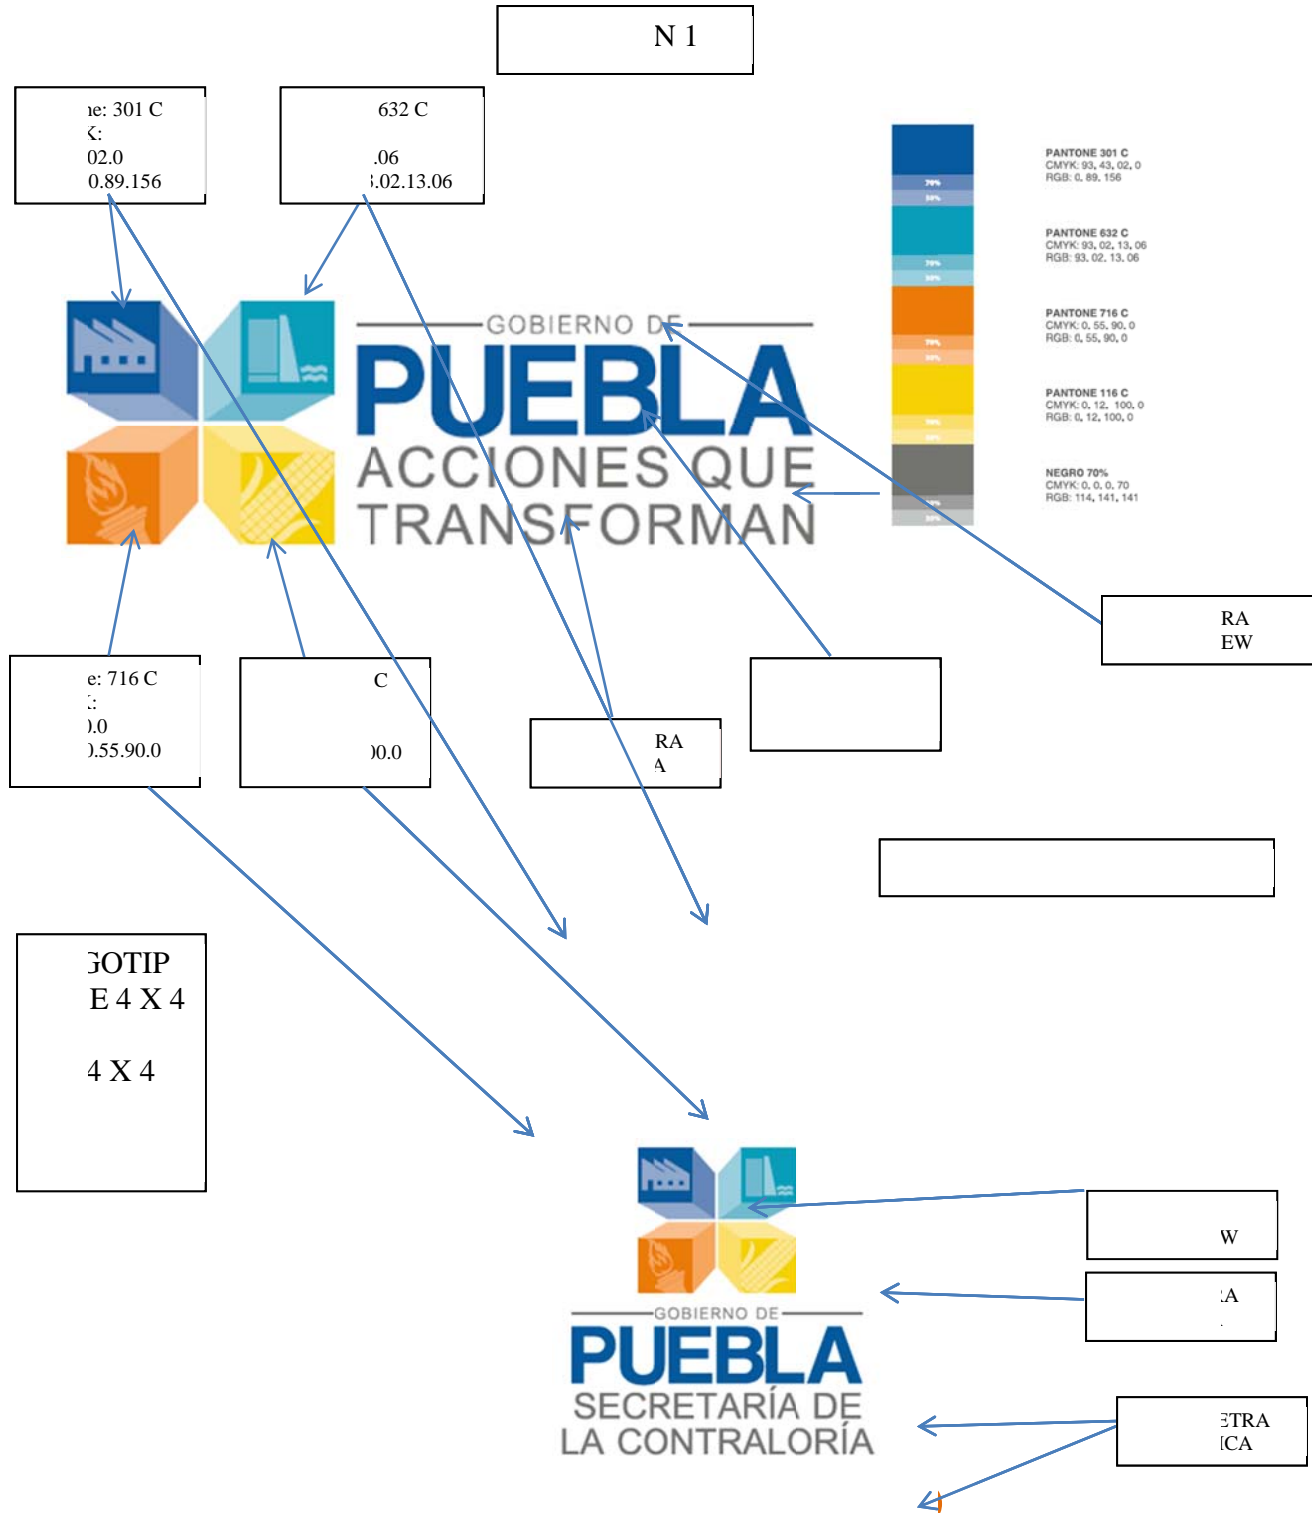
N 1

ıe: 301 C
K:
02.0
0.89.156

632 C
.06
3.02.13.06

PANTONE 301 C
CMYK: 93, 43, 02, 0
RGB: 0, 89, 156

70%
50%

PANTONE 632 C
CMYK: 93, 02, 13, 06
RGB: 93, 02, 13, 06

70%
50%

PANTONE 716 C
CMYK: 0, 55, 90, 0
RGB: 0, 55, 90, 0

70%
50%

PANTONE 116 C
CMYK: 0, 12, 100, 0
RGB: 0, 12, 100, 0

70%
50%

NEGRO 70%
CMYK: 0, 0, 0, 70
RGB: 114, 141, 141

70%
50%

GOBIERNO DE
PUEBLA
ACCIONES QUE
TRANSFORMAN

RA
EW

e: 716 C
K:
).0
).55.90.0

C
)0.0

RA
A

GOTIP
E 4 X 4
4 X 4

GOBIERNO DE
PUEBLA
SECRETARÍA DE
LA CONTRALORÍA

W

A

ETRA
ICA